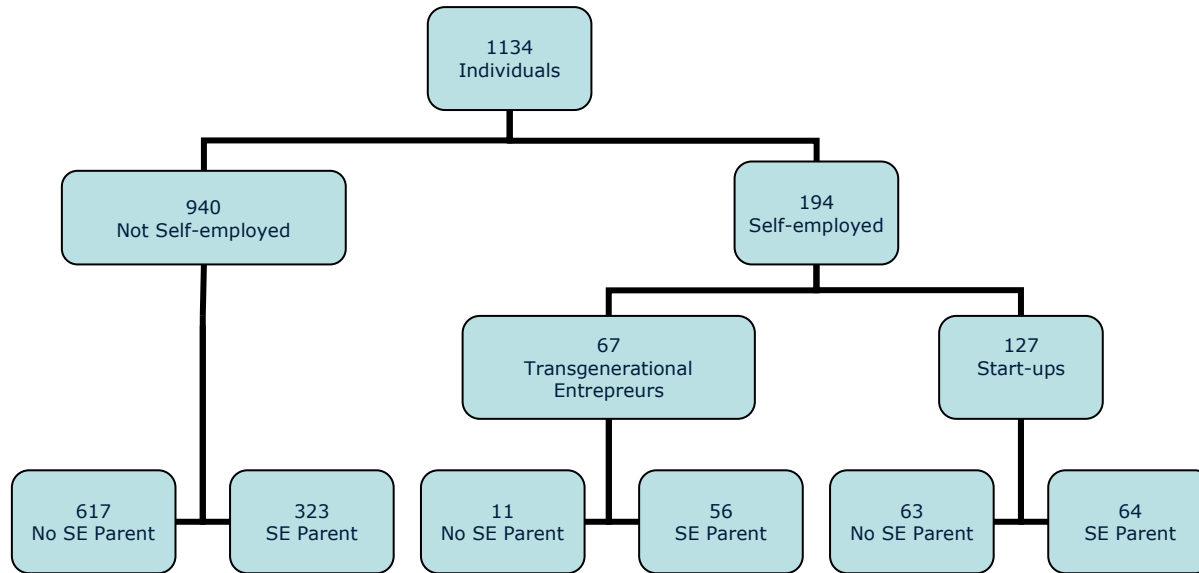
1134
Individuals

940
Not Self-employed

194
Self-employed

67
Transgenerational
Entrepreurs

127
Start-ups

617
No SE Parent

323
SE Parent

11
No SE Parent

56
SE Parent

63
No SE Parent

64
SE Parent